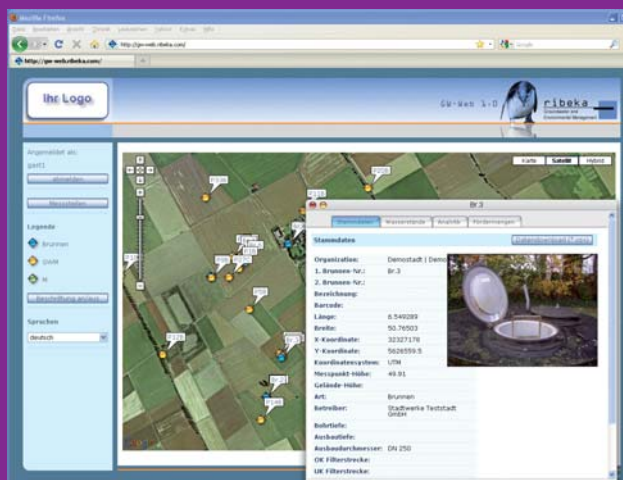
Mozilla Firefox

Datei Bearbeiten Ansicht Chronik Lesezeichen Extras Hilfe

http://gw-web.ribeka.com/

http://gw-web.ribeka.com/

Ihr Logo

GW-Web 1.0

ribeka

Groundwater and Environmental Management

Angemeldet als:

gast1

abmelden

Neu laden

Legende

Brunnen

Quelle

W

Beschreibung anzeigen

Sprachen

deutsch

Karte Satellit Hybrid

Br.3

Stammdaten Wasserstände Analyte Fördermengen

Stammdaten

| | |
|---|---|
| Organization: | Demostadt \| Demo |
| 1. Brunnen-Nr.: | Br.3 |
| 2. Brunnen-Nr.: | |
| Bezeichnung: | |
| Barcode: | |
| Länge: | 6.549289 |
| Breite: | 50.76503 |
| X-Koordinate: | 32327176 |
| Y-Koordinate: | 5626559.5 |
| Koordinatensystem: | UTM |
| Messpunkt-Höhe: | 49.91 |
| Gelände-Höhe: | |
| Art: | Brunnen |
| Betreiber: | Stadtwerke Teststadt GmbH |
| Bohrtiefe: | |
| Ausbautiefe: | |
| Ausbaudurchmesser: | DN 250 |
| OK Filterstrecke: | |
| UK Filterstrecke: | |

F136

F131

F218

F130

F139

F129

F176

F148